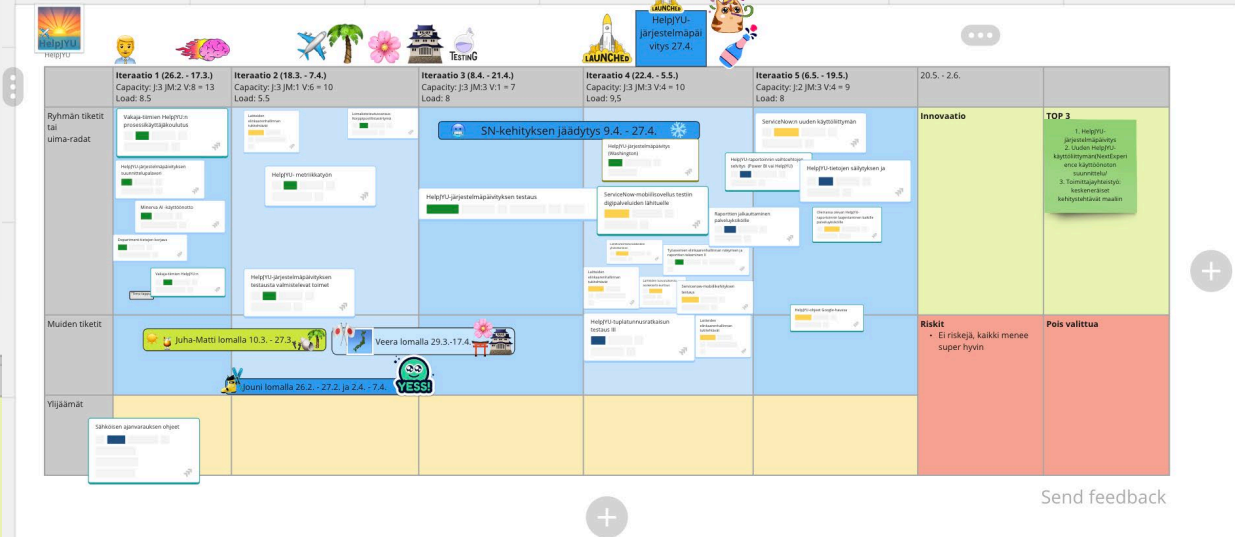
HelpJYU
HelpJYU

TESTinG

LAUNCHED

LAUNCHED
HelpJYU-järjestelmäpäivitys 27.4.

| | Iteraatio 1 (26.2. - 17.3.) Capacity: J:3 JM:2 V:8 = 13 Load: 8.5 | Iteraatio 2 (18.3. - 7.4.) Capacity: J:3 JM:1 V:6 = 10 Load: 5.5 | Iteraatio 3 (8.4. - 21.4.) Capacity: J:3 JM:3 V:1 = 7 Load: 8 | Iteraatio 4 (22.4. - 5.5.) Capacity: J:3 JM:3 V:4 = 10 Load: 9,5 | Iteraatio 5 (6.5. - 19.5.) Capacity: J:2 JM:3 V:4 = 9 Load: 8 | 20.5. - 2.6. | |
|---|---|---|---|---|---|---|---|
| Ryhmän tiketit tai uima-radat | Vakaja-tiimien HelpJYU:n prosessikäyttäjäkoulutus; HelpJYU-järjestelmäpäivityksen suunnittelupalaveri; Minerva AI -käyttöönotto; Vakaja-tiimien HelpJYU | HelpJYU- metriikkatyön; HelpJYU-järjestelmäpäivityksen testausta valmistelevat toimet | SN-kehityksen jäädytys 9.4. - 27.4.; HelpJYU-järjestelmäpäivityksen testaus | HelpJYU-järjestelmäpäivitys (Washington); ServiceNow-mobiilisovellus testiin digipalveluiden lähituelle; Sensinow-mobiilisovelluksen testaus | ServiceNow:n uuden käyttöliittymän; HelpJYU-tietojen säilytyksen ja; Raporttien jakaantuminen palvelusivustolle; HelpJYU-ohjeet Google-haussa | Innovaatio | TOP 3 1. HelpJYU-järjestelmäpäivitys 2. Uuden HelpJYU-käyttöliittymän(NextExperience käyttöönoton suunnittelu! 3. Toimittajayhteistyö: keskeneräiset kehitystehtävät maaliin |
| Muiden tiketit | Juha-Matti lomalla 10.3. - 27.3.; Jouni lomalla 26.2. - 27.2. ja 2.4. - 7.4. | Veera lomalla 29.3.-17.4. YESS! | | HelpJYU-tuplatunnusratkaisun testaus ||| | | Riskit • Ei riskejä, kaikki menee super hyvin | Pois valittua |
| Ylijäämät | Sähköisen ajanvarauksen ohjeet | | | | | | |

Send feedback